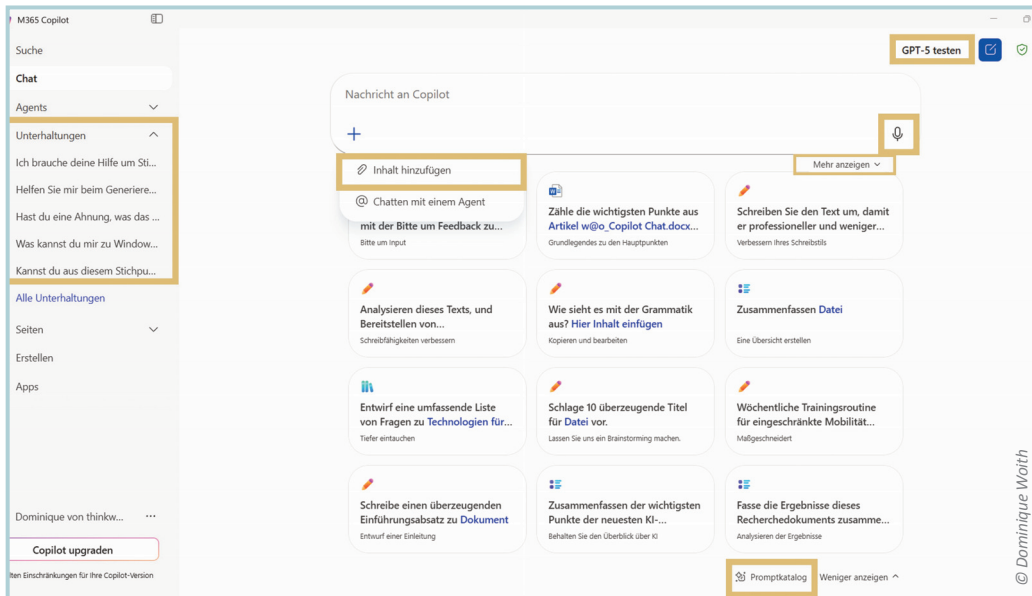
M365 Copilot

Suche
Chat
Agents
Unterhaltungen
Ich brauche deine Hilfe um Sti...
Helfen Sie mir beim Generiere...
Hast du eine Ahnung, was das ...
Was kannst du mir zu Window...
Kannst du aus diesem Stichpu...
Alle Unterhaltungen
Seiten
Erstellen
Apps

Dominique von thinkw... ...
Copilot upgraden
lten Einschränkungen für Ihre Copilot-Version

GPT-5 testen

Nachricht an Copilot
+

Inhalt hinzufügen
Chatten mit einem Agent

Mehr anzeigen

mit der Bitte um Feedback zu...
Bitte um Input

Zähle die wichtigsten Punkte aus Artikel w@o_Copilot Chat.docx...
Grundlegendes zu den Hauptpunkten

Schreiben Sie den Text um, damit er professioneller und weniger...
Verbessern Ihres Schreibstils

Analysieren dieses Texts, und Bereitstellen von...
Schreibfähigkeiten verbessern

Wie sieht es mit der Grammatik aus? Hier Inhalt einfügen
Kopieren und bearbeiten

Zusammenfassen Datei
Eine Übersicht erstellen

Entwirf eine umfassende Liste von Fragen zu Technologien für...
Tiefer eintauchen

Schlage 10 überzeugende Titel für Datei vor.
Lassen Sie uns ein Brainstorming machen.

Wöchentliche Trainingsroutine für eingeschränkte Mobilität...
Maßgeschneidert

Schreibe einen überzeugenden Einführungsabsatz zu Dokument
Entwurf einer Einleitung

Zusammenfassen der wichtigsten Punkte der neuesten KI-...
Behalten Sie den Überblick über KI

Fasse die Ergebnisse dieses Recherchedokuments zusamme...
Analysieren der Ergebnisse

Promptkatalog
Weniger anzeigen

© Dominique Woith